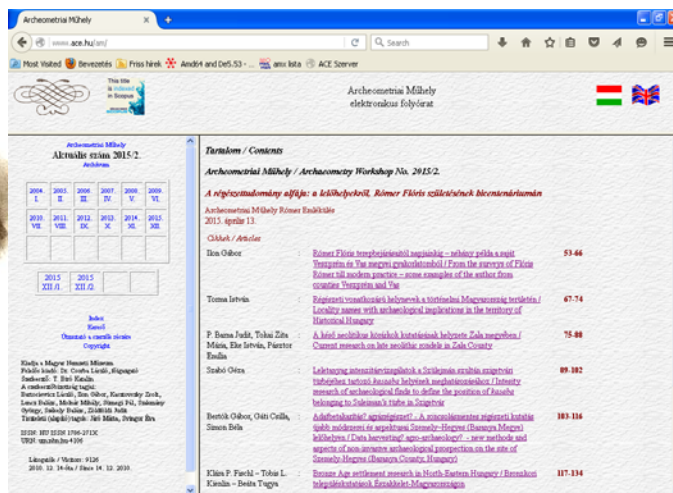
Archeometriai Műhely ×   +

www.ace.hu/am/   Search

Most Visited  Bevezetés  Friss hírek  Amd64 and DeS.53 -  amx lista  ACE Szerver

This title is indexed in Scopus

Archeometriai Műhely
elektronikus folyóirat

Archeometriai Műhely
Aktuális szám 2015/2.
Archívum

| 2004. I. | 2005. II. | 2006. III. | 2007. IV. | 2008. V. | 2009. VI. |
|---|---|---|---|---|---|
| 2010. VII. | 2011. VIII. | 2011. IX. | 2013. X. | 2014. XI. | 2015. XII. |

| 2015 XII./1. | 2015 XII./2. |
|---|---|

Index
Kereső
Összes cikk a szerzők szerint
Copyright

Kiadja a Magyar Nemzeti Múzeum
Felelős kiadó: Dr. Csorba László, főigazgató
Szerkesztő: T. Bíró Katalin
A szerkesztőbizottság tagjai:
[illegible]

ISSN: HU ISSN 1786-271X
URN: urn:nbn:hu-4106

Látogatók / Visitors: 9126
2010. 12. 14-től / Since 14. 12. 2010.

Tartalom / Contents

Archeometriai Műhely / Archaeometry Workshop No. 2015/2.

A régészettudomány alfája: a lelőhelyekről, Rómer Flóris születésének bicentenáriumán

Archeometriai Műhely Rómer Emlékkötet
2015. április 13.

Cikkek / Articles

| | | | |
|---|---|---|---|
| Ilon Gábor | : | Rómer Flóris terepbejárásától napjainkig – néhány példa a saját Veszprém és Vas megyei gyakorlatomból / From the surveys of Flóris Rómer till modern practice – some examples of the author from counties Veszprém and Vas | 53-66 |
| Torma István | : | Régészeti vonatkozású helynevek a történelmi Magyarország területén / Locality names with archaeological implications in the territory of Historical Hungary | 67-74 |
| P. Barna Judit, Tokai Zita Mária, Eke István, Pásztor Emília | : | A késő neolitikus körárkok kutatásának helyzete Zala megyében / Current research on late neolithic rondels in Zala County | 75-88 |
| Szabó Géza | : | Lelettagyag intenzitásvizsgálatok a Szálajpás szultán szigetvári türbéjéhez tartozó *Saszabe* helyének meghatározásához / Intensity research of archaeological finds to define the position of *Saszabe* belonging to Suleiman's türbe in Szigetvár | 89-102 |
| Bertók Gábor, Gáti Csilla, Simon Béla | : | Adatfetakarítás? agrárrégészet? – A zoncoslámenes régészeti kutatás újabb módszerei és aspektusai Szemely-Hegyes (Baranya Megye) lelőhelyen / Data harvesting? agro-archaeology? – new methods and aspects of non-invasive archaeological prospection on the site of Szemely-Hegyes (Baranya County, Hungary) | 103-116 |
| Kiliza P. Fischl – Tobis L. Kienlin – Beáta Tugya | : | Bronze Age settlement research in North-Eastern Hungary / Bronzkori településkutatások Északkelet-Magyarországon | 117-134 |